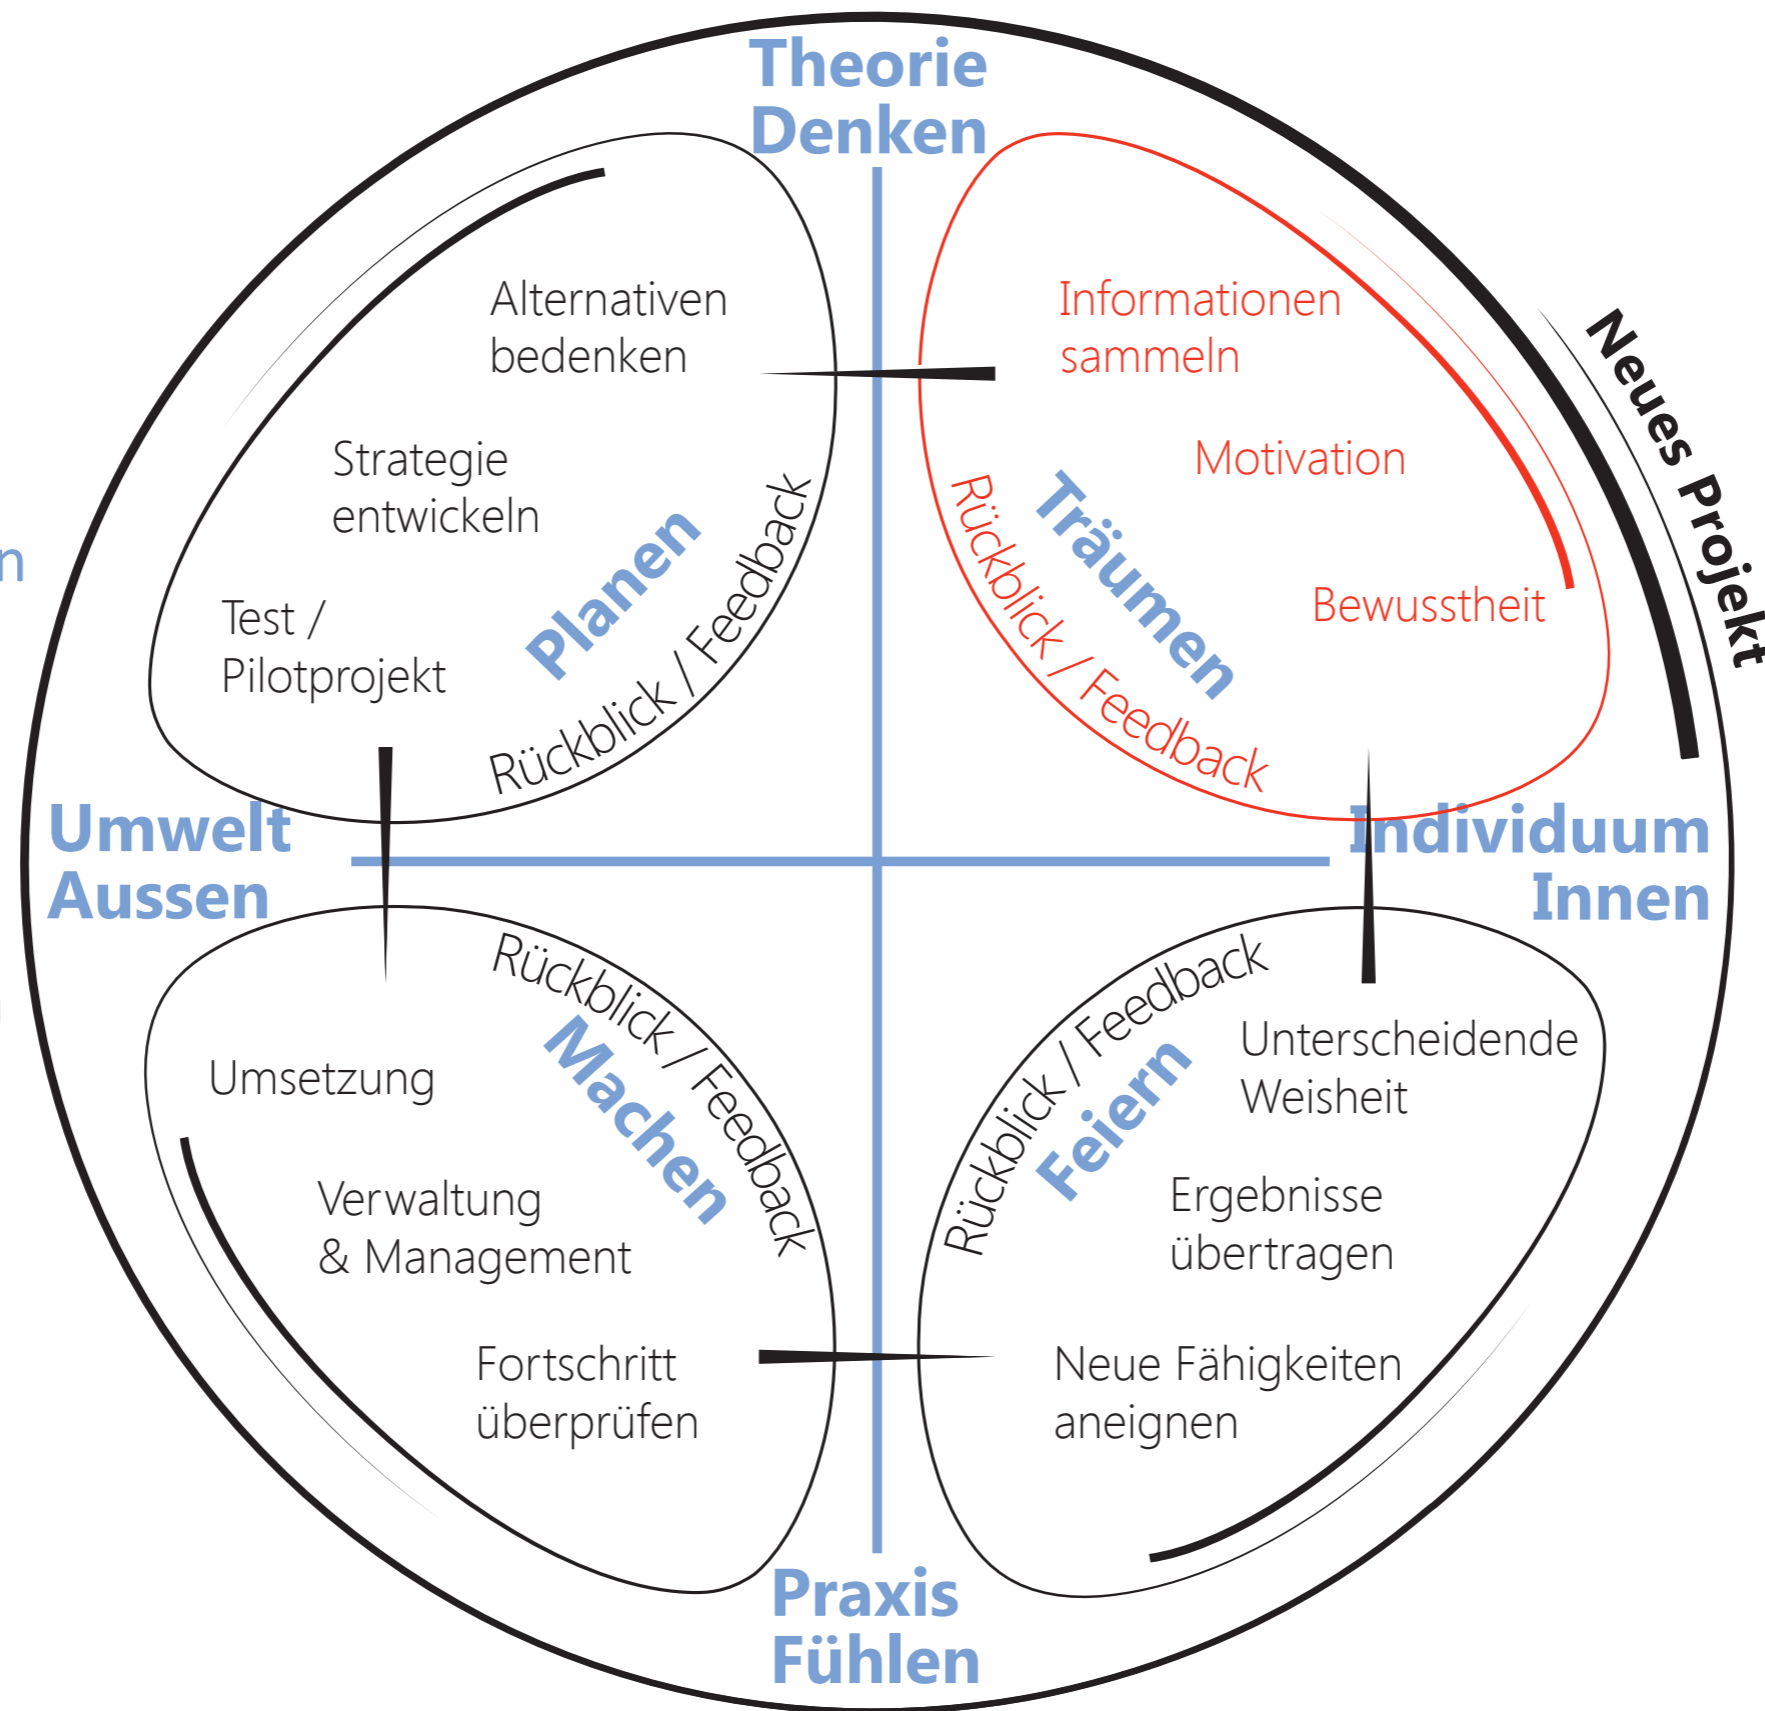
Theorie
Denken

Neues Projekt

Informationen sammeln

Motivation

Bewusstheit

Träumen

Rückblick / Feedback

Alternativen bedenken

Strategie entwickeln

Test / Pilotprojekt

Planen

Rückblick / Feedback

n

Umwelt
Aussen

Individuum
Innen

Rückblick / Feedback

Machen

Umsetzung

Verwaltung & Management

Fortschritt überprüfen

Rückblick / Feedback

Feiern

Unterscheidende Weisheit

Ergebnisse übertragen

Neue Fähigkeiten aneignen

Praxis
Fühlen